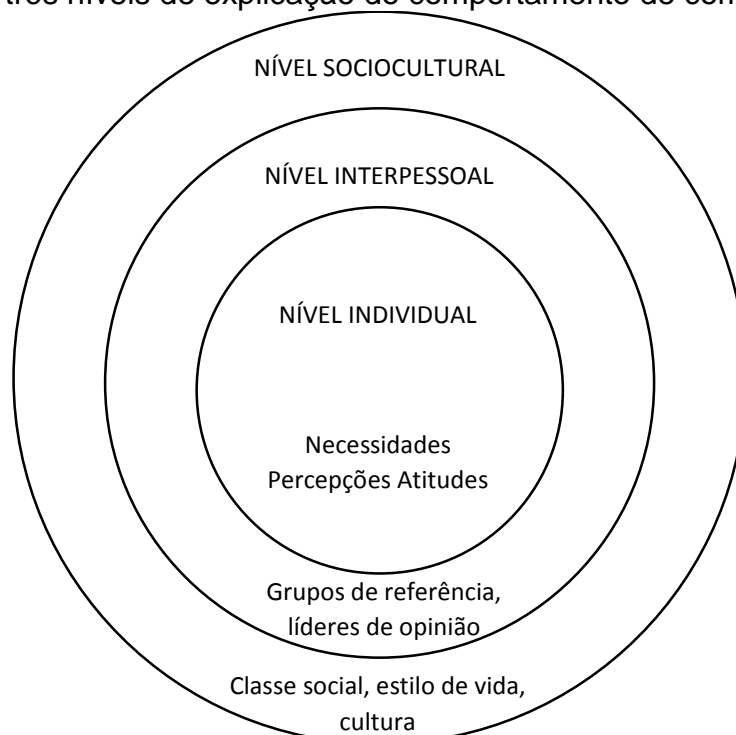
três níveis de explicação do comportamento do con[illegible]

NÍVEL SOCIOCULTURAL

NÍVEL INTERPESSOAL

NÍVEL INDIVIDUAL

Necessidades
Percepções Atitudes

Grupos de referência, líderes de opinião

Classe social, estilo de vida, cultura